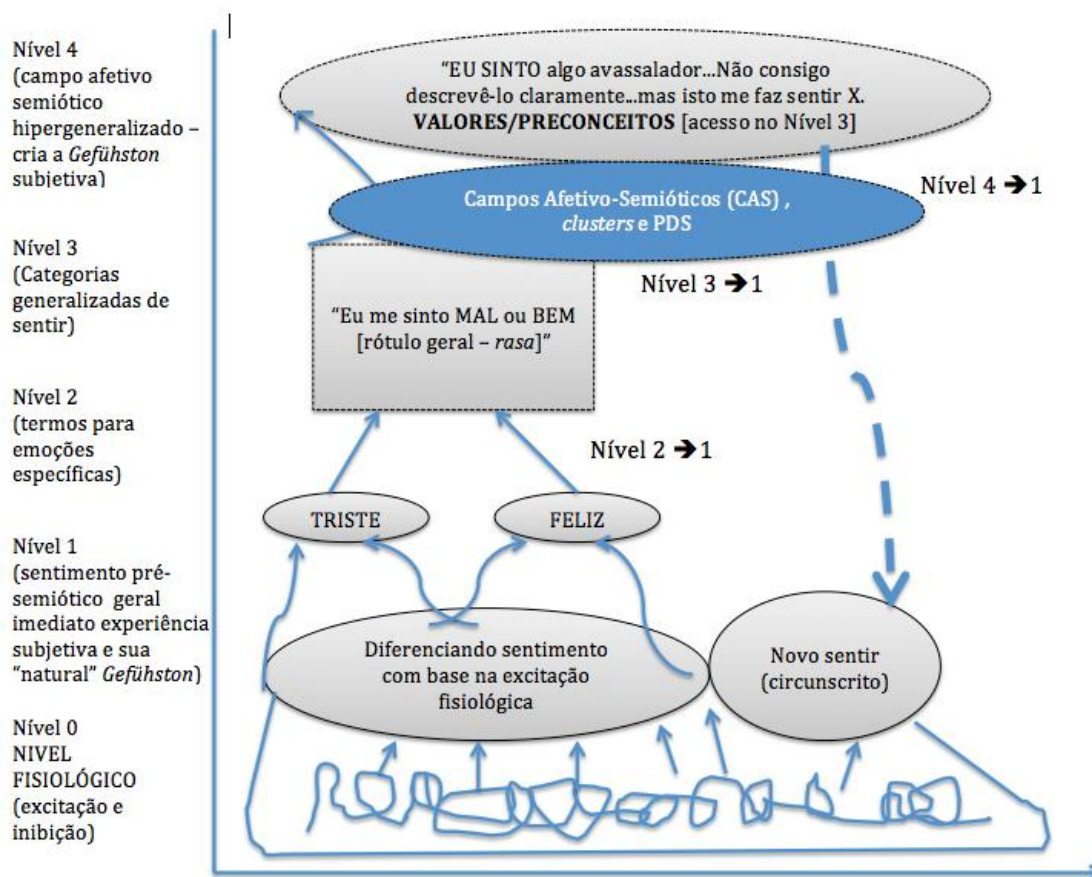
Nível 4 (campo afetivo semiótico hipergeneralizado – cria a *Gefühston* subjetiva)

Nível 3 (Categorias generalizadas de sentir)

Nível 2 (termos para emoções específicas)

Nível 1 (sentimento pré-semiótico geral imediato experiência subjetiva e sua "natural" *Gefühston*)

Nível 0 NIVEL FISIOLÓGICO (excitação e inibição)

"EU SINTO algo avassalador...Não consigo descrevê-lo claramente...mas isto me faz sentir X. **VALORES/PRECONCEITOS** [acesso no Nível 3]

Campos Afetivo-Semióticos (CAS), *clusters* e PDS

Nível 4 → 1

Nível 3 → 1

"Eu me sinto MAL ou BEM [rótulo geral – *rasa*]"

Nível 2 → 1

TRISTE

FELIZ

Diferenciando sentimento com base na excitação fisiológica

Novo sentir (circunscrito)